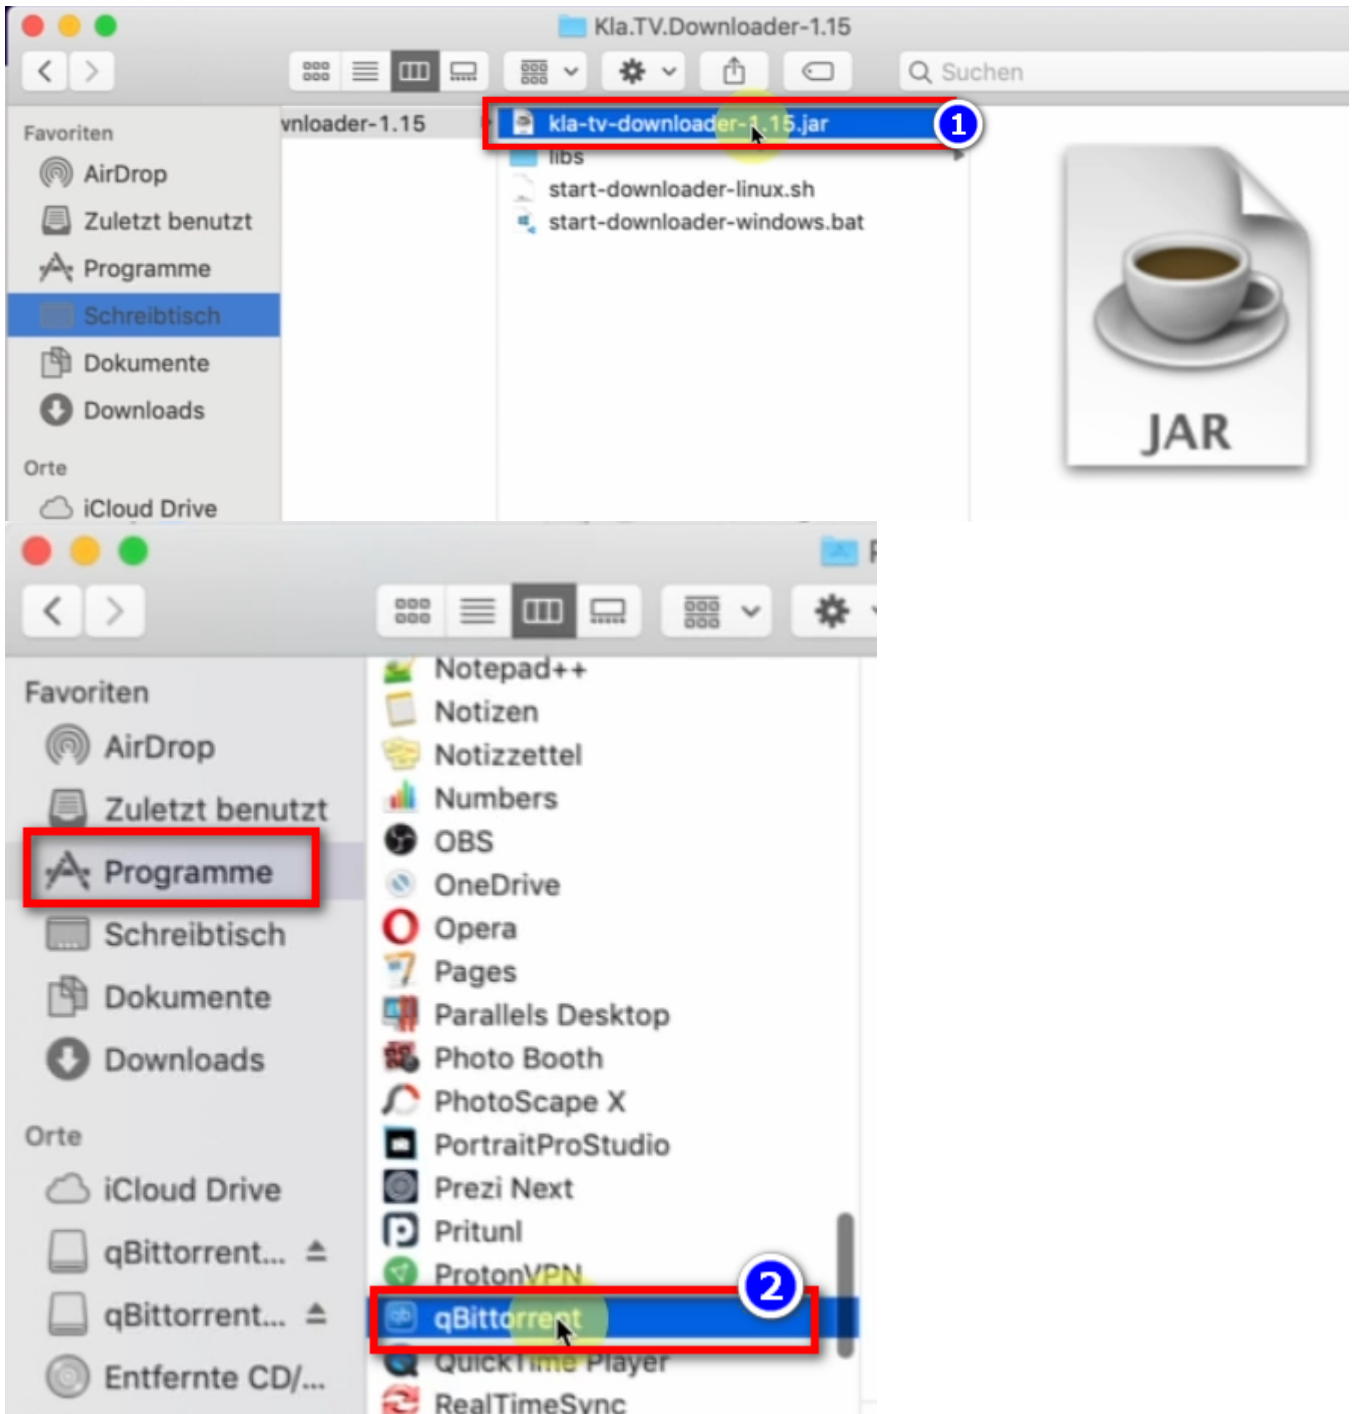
Kla.TV.Downloader-1.15

Suchen

Favoriten
AirDrop
Zuletzt benutzt
Programme
Schreibtisch
Dokumente
Downloads
Orte
iCloud Drive

vnloader-1.15

kla-tv-downloader-1.15.jar
1
libs
start-downloader-linux.sh
start-downloader-windows.bat

JAR

Favoriten
AirDrop
Zuletzt benutzt
Programme
Schreibtisch
Dokumente
Downloads
Orte
iCloud Drive
qBittorrent...
qBittorrent...
Entfernte CD/...

Notepad++
Notizen
Notizzettel
Numbers
OBS
OneDrive
Opera
Pages
Parallels Desktop
Photo Booth
PhotoScape X
PortraitProStudio
Prezi Next
Pritunl
ProtonVPN
qBittorrent
2
QuickTime Player
RealTimeSync